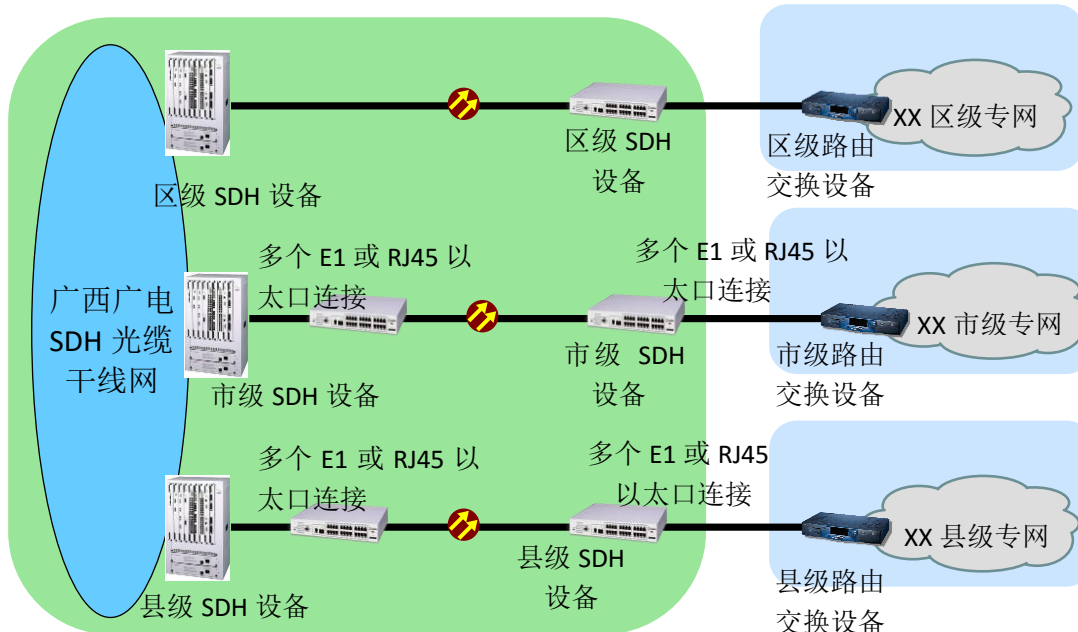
广西广电
SDH 光缆
干线网

区级 SDH 设备

区级 SDH
设备

区级路由
交换设备

XX 区级专网

多个 E1 或 RJ45 以
太口连接

多个 E1 或 RJ45 以
太口连接

市级 SDH 设备

市级 SDH
设备

市级路由
交换设备

XX 市级专网

多个 E1 或 RJ45 以
太口连接

多个 E1 或 RJ45
以太口连接

县级 SDH 设备

县级 SDH
设备

县级路由
交换设备

XX 县级专网